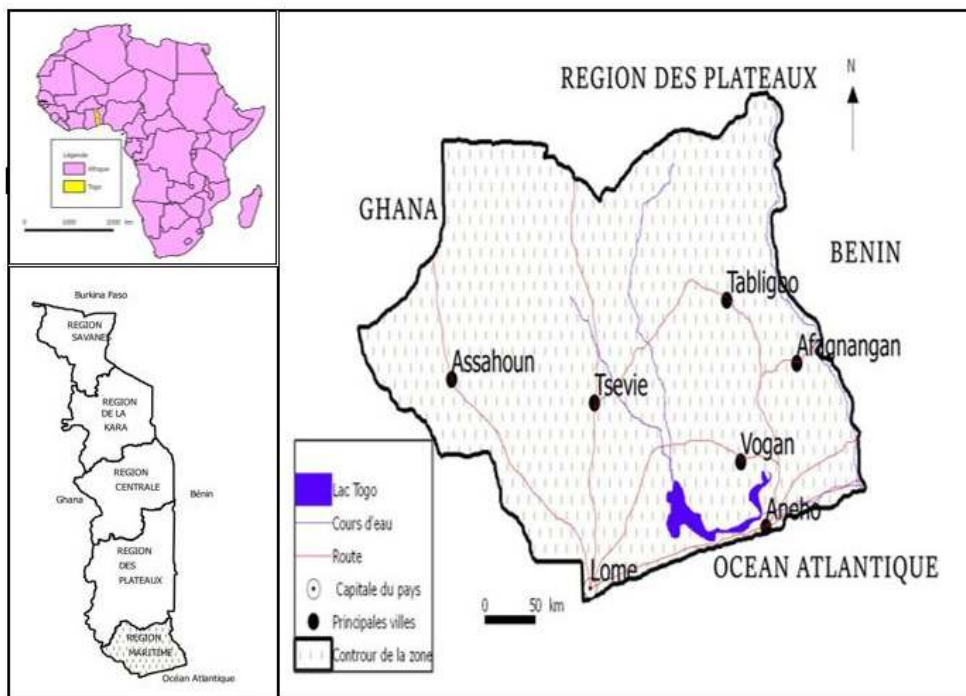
Legende
Afrique
Togo
0 1000 2000 km

Burkina Faso
REGION SAVANES
REGION DE LA KARA
REGION CENTRALE
Ghana
Bénin
REGION DES PLATEAUX
REGION MARITIME
Océan Atlantique

REGION DES PLATEAUX
N
GHANA
BENIN
Tabligbo
Afagnangan
Assahoun
Tsevie
Vogan
Aneho
Lome
OCEAN ATLANTIQUE

Lac Togo
Cours d'eau
Route
Capitale du pays
Principales villes
Contour de la zone
0 50 km